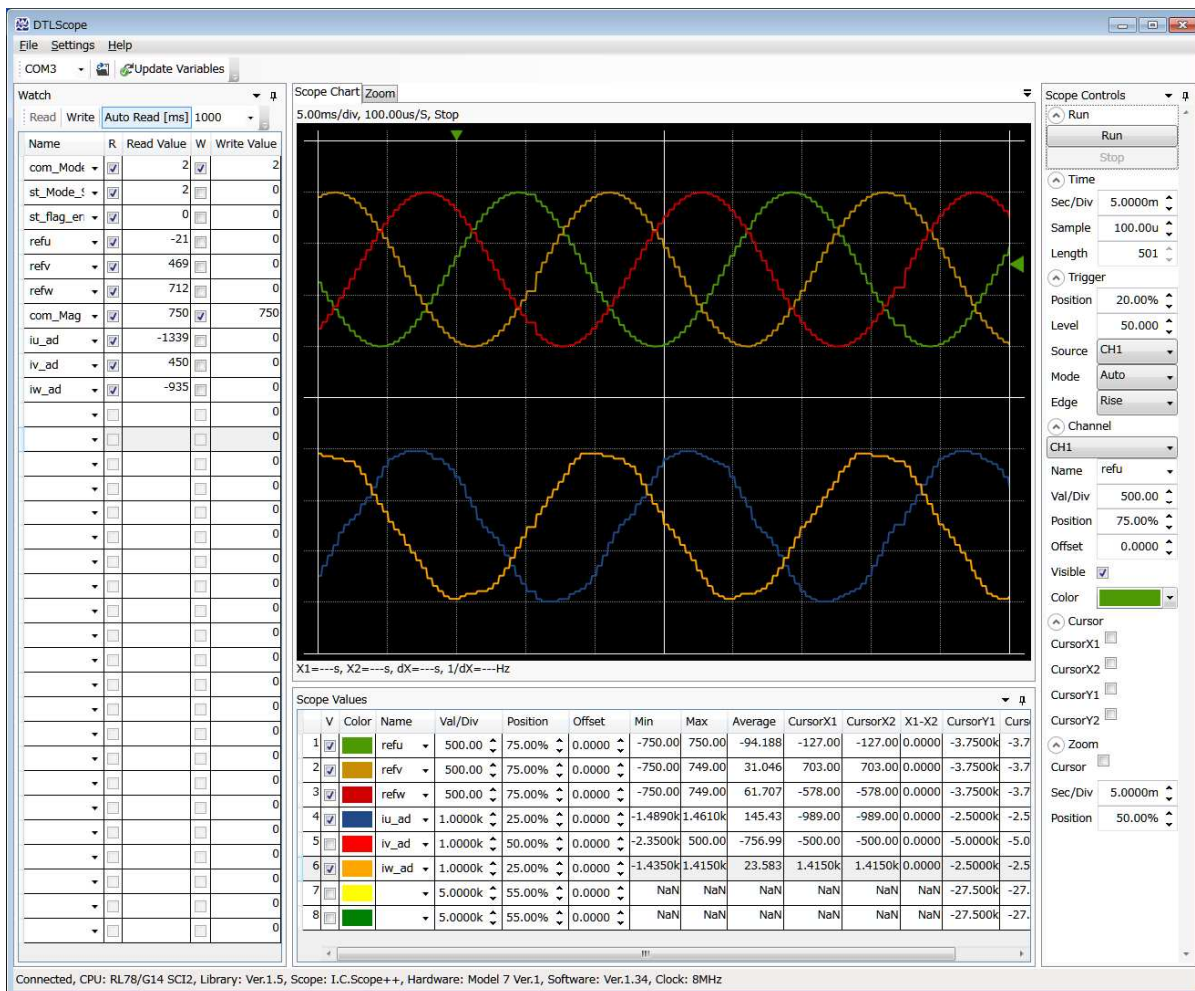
DTLScope

File Settings Help

COM3 Update Variables

Watch

Read Write Auto Read [ms] 1000

| Name | R | Read Value | W | Write Value |
|---|---|---|---|---|
| com_Mode | ☑ | 2 | ☑ | 2 |
| st_Mode_S | ☑ | 2 | ☐ | 0 |
| st_flag_er | ☑ | 0 | ☐ | 0 |
| refu | ☑ | -21 | ☐ | 0 |
| refv | ☑ | 469 | ☐ | 0 |
| refw | ☑ | 712 | ☐ | 0 |
| com_Mag | ☑ | 750 | ☑ | 750 |
| iu_ad | ☑ | -1339 | ☐ | 0 |
| iv_ad | ☑ | 450 | ☐ | 0 |
| iw_ad | ☑ | -935 | ☐ | 0 |
| | ☐ | | ☐ | 0 |
| | ☐ | | ☐ | 0 |
| | ☐ | | ☐ | 0 |
| | ☐ | | ☐ | 0 |
| | ☐ | | ☐ | 0 |
| | ☐ | | ☐ | 0 |
| | ☐ | | ☐ | 0 |
| | ☐ | | ☐ | 0 |
| | ☐ | | ☐ | 0 |
| | ☐ | | ☐ | 0 |
| | ☐ | | ☐ | 0 |
| | ☐ | | ☐ | 0 |
| | ☐ | | ☐ | 0 |
| | ☐ | | ☐ | 0 |
| | ☐ | | ☐ | 0 |
| | ☐ | | ☐ | 0 |
| | ☐ | | ☐ | 0 |
| | ☐ | | ☐ | 0 |
| | ☐ | | ☐ | 0 |
| | ☐ | | ☐ | 0 |

Scope Chart Zoom

5.00ms/div, 100.00us/S, Stop

X1=---s, X2=---s, dX=---s, 1/dX=---Hz

Scope Values

| | V | Color | Name | Val/Div | Position | Offset | Min | Max | Average | CursorX1 | CursorX2 | X1-X2 | CursorY1 | Curs |
|---|---|---|---|---|---|---|---|---|---|---|---|---|---|---|
| 1 | ☑ | | refu | 500.00 | 75.00% | 0.0000 | -750.00 | 750.00 | -94.188 | -127.00 | -127.00 | 0.0000 | -3.7500k | -3.7 |
| 2 | ☑ | | refv | 500.00 | 75.00% | 0.0000 | -750.00 | 749.00 | 31.046 | 703.00 | 703.00 | 0.0000 | -3.7500k | -3.7 |
| 3 | ☑ | | refw | 500.00 | 75.00% | 0.0000 | -750.00 | 749.00 | 61.707 | -578.00 | -578.00 | 0.0000 | -3.7500k | -3.7 |
| 4 | ☑ | | iu_ad | 1.0000k | 25.00% | 0.0000 | -1.4890k | 1.4610k | 145.43 | -989.00 | -989.00 | 0.0000 | -2.5000k | -2.5 |
| 5 | ☐ | | iv_ad | 1.0000k | 50.00% | 0.0000 | -2.3500k | 500.00 | -756.99 | -500.00 | -500.00 | 0.0000 | -5.0000k | -5.0 |
| 6 | ☑ | | iw_ad | 1.0000k | 25.00% | 0.0000 | -1.4350k | 1.4150k | 23.583 | 1.4150k | 1.4150k | 0.0000 | -2.5000k | -2.5 |
| 7 | ☐ | | | 5.0000k | 55.00% | 0.0000 | NaN | NaN | NaN | NaN | NaN | NaN | -27.500k | -27. |
| 8 | ☐ | | | 5.0000k | 55.00% | 0.0000 | NaN | NaN | NaN | NaN | NaN | NaN | -27.500k | -27. |

Scope Controls

Run
Run
Stop

Time
Sec/Div 5.0000m
Sample 100.00u
Length 501

Trigger
Position 20.00%
Level 50.000
Source CH1
Mode Auto
Edge Rise

Channel
CH1
Name refu
Val/Div 500.00
Position 75.00%
Offset 0.0000
Visible ☑
Color

Cursor
CursorX1
CursorX2
CursorY1
CursorY2

Zoom
Cursor
Sec/Div 5.0000m
Position 50.00%

Connected, CPU: RL78/G14 SCI2, Library: Ver.1.5, Scope: I.C.Scope++, Hardware: Model 7 Ver.1, Software: Ver.1.34, Clock: 8MHz